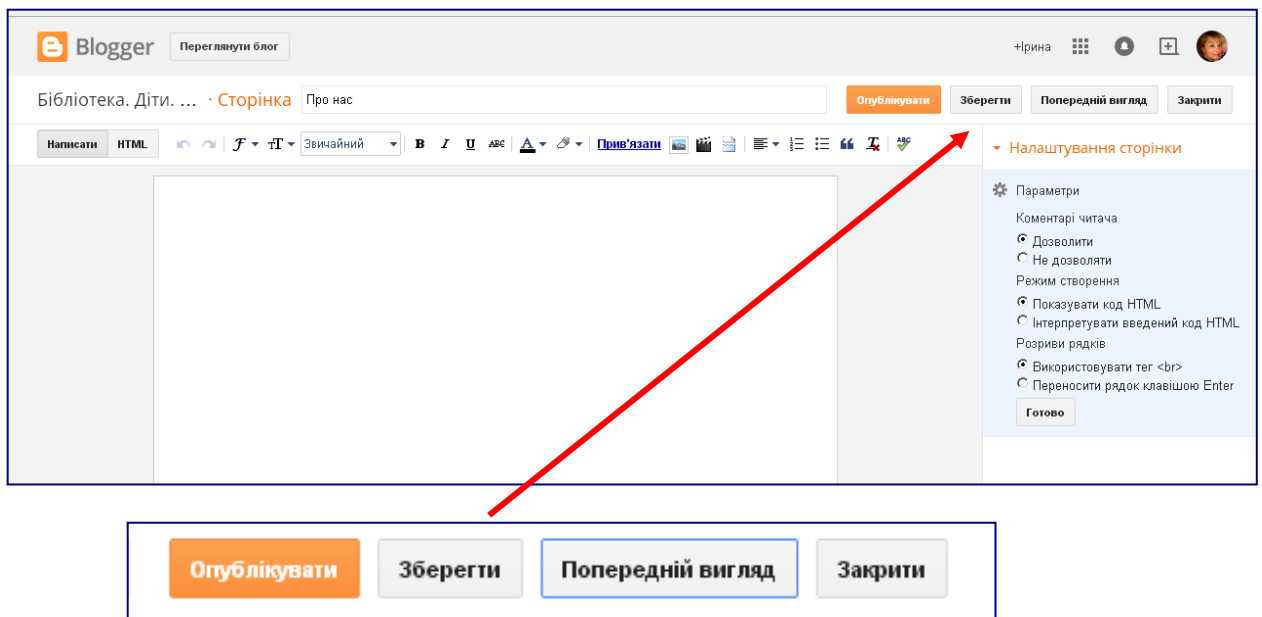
Blogger Переглянути блог

+Ірина

Бібліотека. Діти. ... · Сторінка Про нас

Опублікувати Зберегти Попередній вигляд Закрити

Написати HTML

Звичайний

B I U

Прив'язати

Налаштування сторінки

Параметри

Коментарі читача

Дозволити

Не дозволяти

Режим створення

Показувати код HTML

Інтерпретувати введений код HTML

Розриви рядків

Використовувати тег <br>

Переносити рядок клавішою Enter

Готово

Опублікувати Зберегти Попередній вигляд Закрити